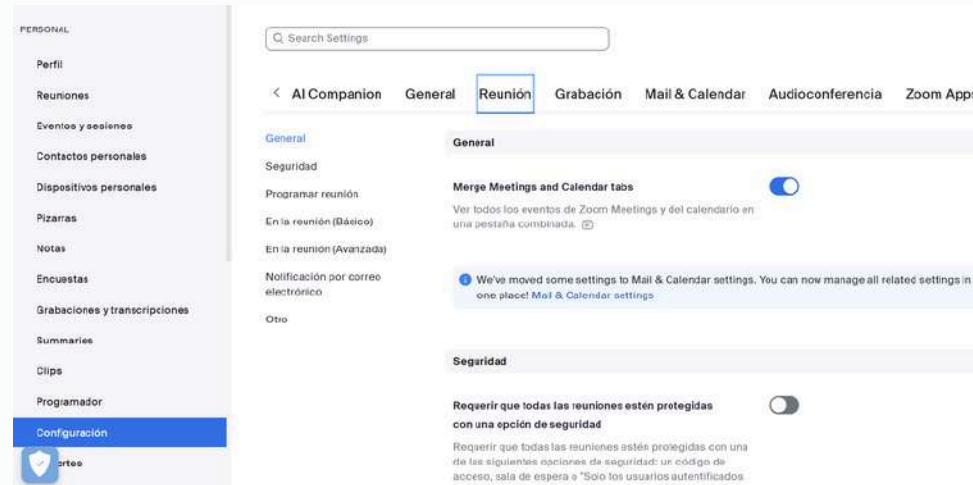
PERSONAL

Perfil

Reuniones

Eventos y sesiones

Contactos personales

Dispositivos personales

Pizarras

Notas

Encuestas

Grabaciones y transcripciones

Summaries

Clips

Programador

Configuración

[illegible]rtes

Q Search Settings

< AI Companion General Reunión Grabación Mail & Calendar Audioconferencia Zoom Apps

General

Seguridad

Programar reunión

En la reunión (Básico)

En la reunión (Avanzada)

Notificación por correo electrónico

Otro

General

Merge Meetings and Calendar tabs

Ver todos los eventos de Zoom Meetings y del calendario en una pestaña combinada.

We've moved some settings to Mail & Calendar settings. You can now manage all related settings in one place! Mail & Calendar settings

Seguridad

Requerir que todas las reuniones estén protegidas con una opción de seguridad

Requerir que todas las reuniones estén protegidas con una de las siguientes opciones de seguridad: un código de acceso, sala de espera o "Solo los usuarios autentificados